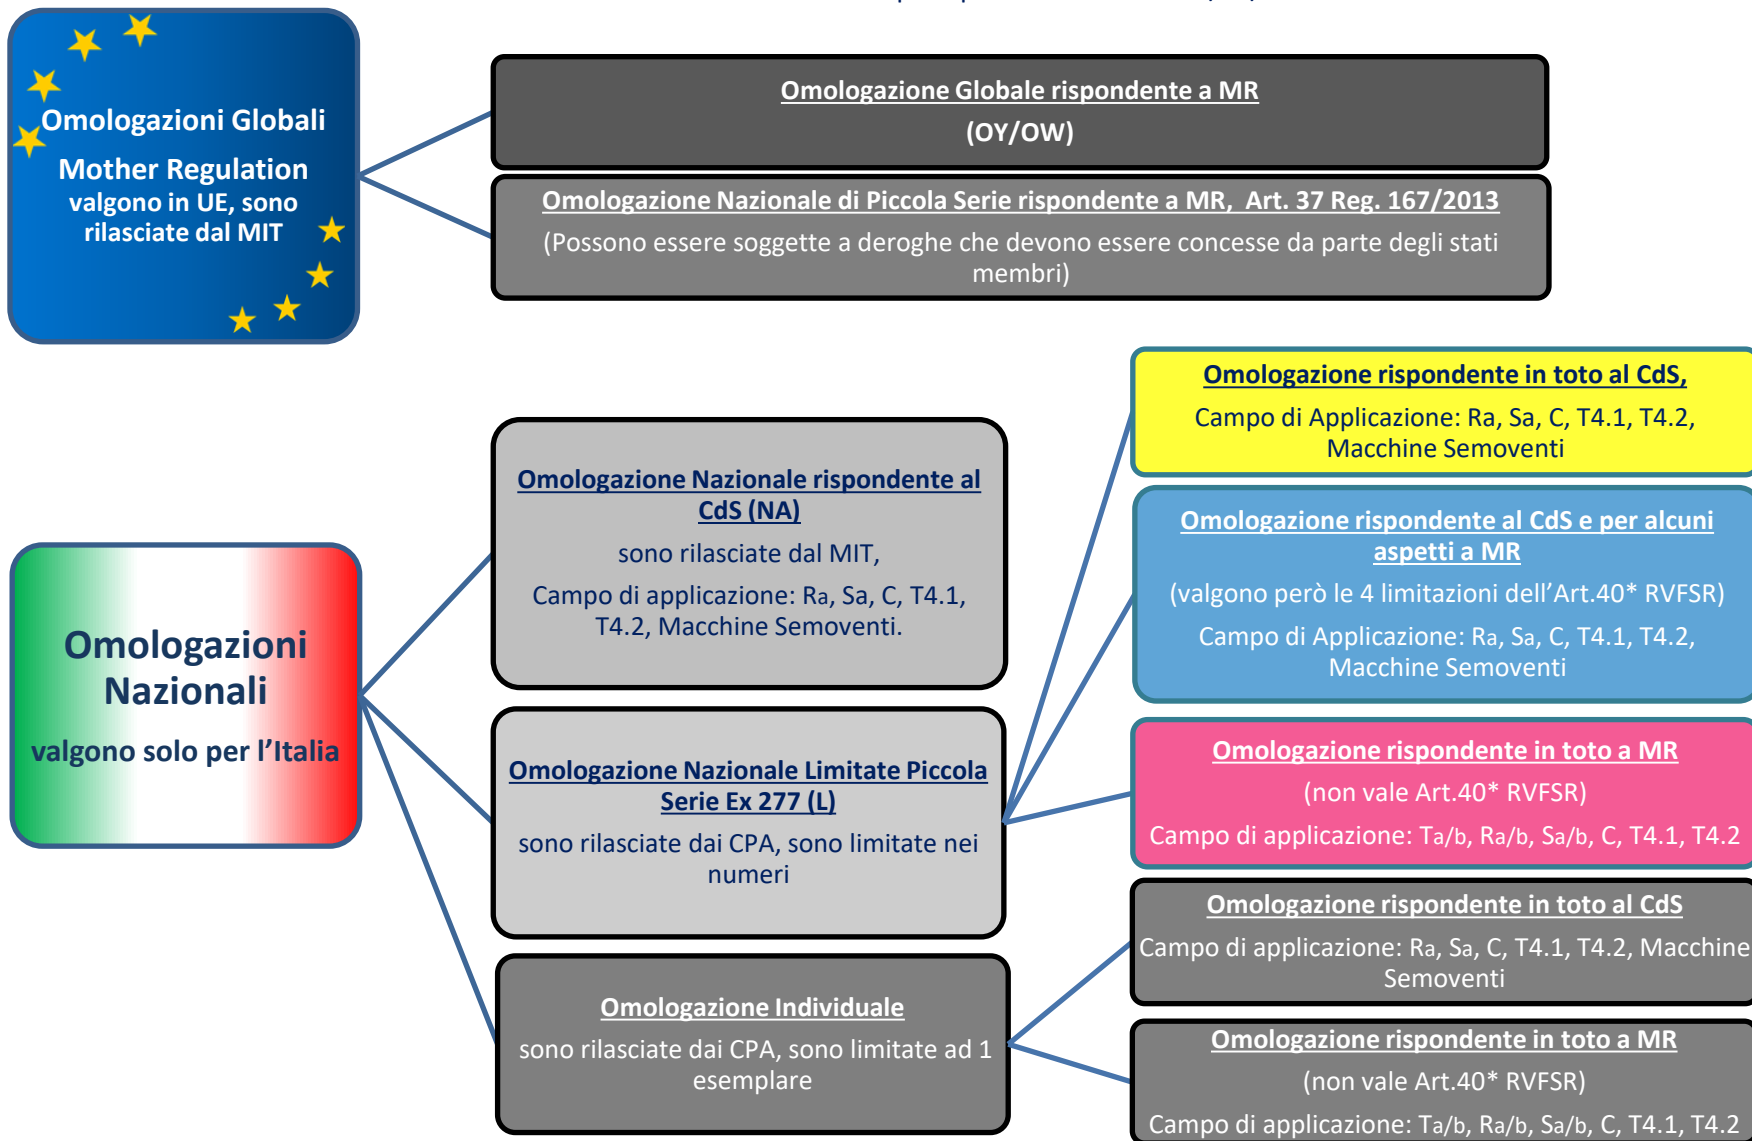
Omologazioni Globali

Mother Regulation
valgono in UE, sono rilasciate dal MIT

Omologazione Globale rispondente a MR
(OY/OW)

Omologazione Nazionale di Piccola Serie rispondente a MR, Art. 37 Reg. 167/2013
(Possono essere soggette a deroghe che devono essere concesse da parte degli stati membri)

Omologazioni Nazionali
valgono solo per l'Italia

Omologazione Nazionale rispondente al CdS (NA)
sono rilasciate dal MIT,
Campo di applicazione: Ra, Sa, C, T4.1, T4.2, Macchine Semoventi.

Omologazione Nazionale Limitate Piccola Serie Ex 277 (L)
sono rilasciate dai CPA, sono limitate nei numeri

Omologazione Individuale
sono rilasciate dai CPA, sono limitate ad 1 esemplare

Omologazione rispondente in toto al CdS,
Campo di Applicazione: Ra, Sa, C, T4.1, T4.2, Macchine Semoventi

Omologazione rispondente al CdS e per alcuni aspetti a MR
(valgono però le 4 limitazioni dell'Art.40* RVFSR)
Campo di Applicazione: Ra, Sa, C, T4.1, T4.2, Macchine Semoventi

Omologazione rispondente in toto a MR
(non vale Art.40* RVFSR)
Campo di applicazione: Ta/b, Ra/b, Sa/b, C, T4.1, T4.2

Omologazione rispondente in toto al CdS
Campo di applicazione: Ra, Sa, C, T4.1, T4.2, Macchine Semoventi

Omologazione rispondente in toto a MR
(non vale Art.40* RVFSR)
Campo di applicazione: Ta/b, Ra/b, Sa/b, C, T4.1, T4.2